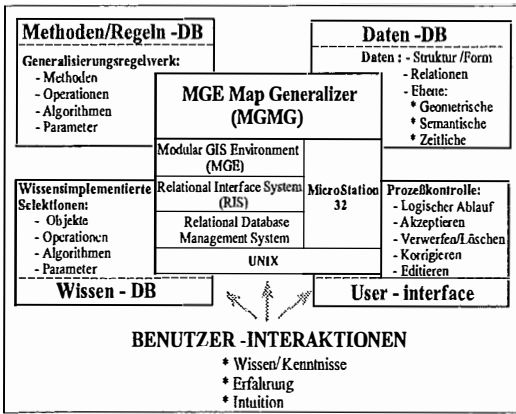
Methoden/Regeln -DB

Generalisierungsregelwerk:
- Methoden
- Operationen
- Algorithmen
- Parameter

Daten -DB

Daten : - Struktur /Form
- Relationen
- Ebene:
* Geometrische
* Semantische
* Zeitliche

MGE Map Generalizer (MGMG)

Modular GIS Environment (MGE)

Relational Interface System (RIS)

Relational Database Management System

MicroStation 32

UNIX

Wissensimplementierte Selektionen:
- Objekte
- Operationen
- Algorithmen
- Parameter

Prozeßkontrolle:
- Logischer Ablauf
- Akzeptieren
- Verwerfen/Löschen
- Korrigieren
- Editieren

Wissen - DB

User - interface

BENUTZER -INTERAKTIONEN
* Wissen/Kenntnisse
* Erfahrung
* Intuition